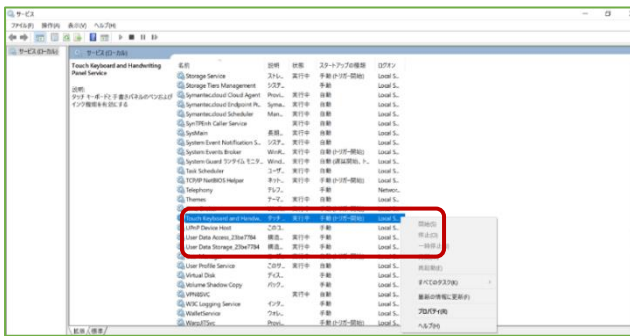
サービス

ファイル(F) 操作(A) 表示(V) ヘルプ(H)

サービス (ローカル)

サービス (ローカル)

Touch Keyboard and Handwriting Panel Service

説明:
タッチ キーボードと 手書きパネルのペンおよびインク機能を有効にする

| 名前 | 説明 | 状態 | スタートアップの種類 | ログオン |
|---|---|---|---|---|
| Storage Service | ストレ... | 実行中 | 手動 (トリガー開始) | Local S... |
| Storage Tiers Management | システ... | | 手動 | Local S... |
| Symantec.cloud Cloud Agent | Provi... | 実行中 | 自動 | Local S... |
| Symantec.cloud Endpoint Pr... | Syma... | 実行中 | 自動 | Local S... |
| Symantec.cloud Scheduler | Man... | 実行中 | 自動 | Local S... |
| SynTPEnh Caller Service | | 実行中 | 自動 | Local S... |
| SysMain | 長期... | 実行中 | 自動 | Local S... |
| System Event Notification S... | システ... | 実行中 | 自動 | Local S... |
| System Events Broker | WinR... | 実行中 | 自動 (トリガー開始) | Local S... |
| System Guard ランタイム モニタ... | Wind... | 実行中 | 自動 (遅延開始)、ト... | Local S... |
| Task Scheduler | ユーザ... | 実行中 | 自動 | Local S... |
| TCP/IP NetBIOS Helper | ネット... | 実行中 | 手動 (トリガー開始) | Local S... |
| Telephony | テレフ... | | 手動 | Networ... |
| Themes | ユーザ... | 実行中 | 自動 | Local S... |
| Touch Keyboard and Handw... | タッチ... | 実行中 | 手動 (トリガー開始) | Local S... |
| UPnP Device Host | この... | | 手動 | Local S... |
| User Data Access_23ae7784 | 構造... | 実行中 | 手動 | Local S... |
| User Data Storage_23ae7784 | 構造... | 実行中 | 手動 | Local S... |
| User Profile Service | このサ... | 実行中 | 自動 | Local S... |
| Virtual Disk | ディス... | | 手動 | Local S... |
| Volume Shadow Copy | バック... | | 手動 | Local S... |
| VPNSSVC | | 実行中 | 自動 | Local S... |
| W3C Logging Service | インタ... | | 手動 | Local S... |
| WalletService | ウォレ... | | 手動 | Local S... |
| WarpJITSvc | Provi... | | 手動 (トリガー開始) | Local S... |

開始(S)
停止(O)
一時停止(U)
再開(M)
再起動(E)
すべてのタスク(K)
最新の情報に更新(F)
プロパティ(R)
ヘルプ(H)

拡張 / 標準